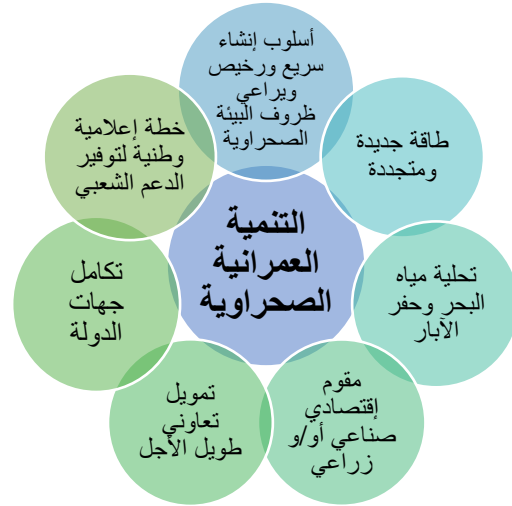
التنمية العمرانية الصحراوية

أسلوب إنشاء سريع ورخيص ويراعي ظروف البيئة الصحراوية

طاقة جديدة ومتجددة

تحلية مياه البحر وحفر الآبار

مقوم إقتصادي صناعي أو/و زراعي

تمويل تعاوني طويل الأجل

تكامل جهات الدولة

خطة إعلامية وطنية لتوفير الدعم الشعبي